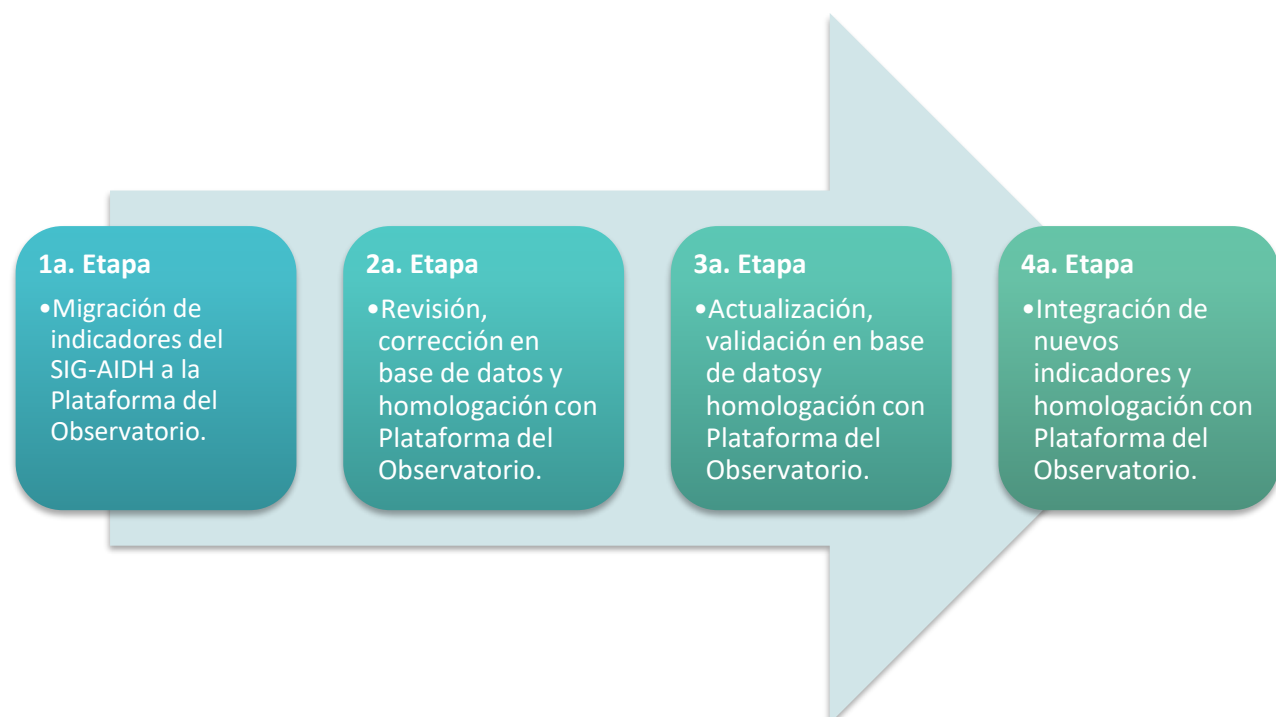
1a. Etapa

•Migración de indicadores del SIG-AIDH a la Plataforma del Observatorio.

2a. Etapa

•Revisión, corrección en base de datos y homologación con Plataforma del Observatorio.

3a. Etapa

•Actualización, validación en base de datosy homologación con Plataforma del Observatorio.

4a. Etapa

•Integración de nuevos indicadores y homologación con Plataforma del Observatorio.